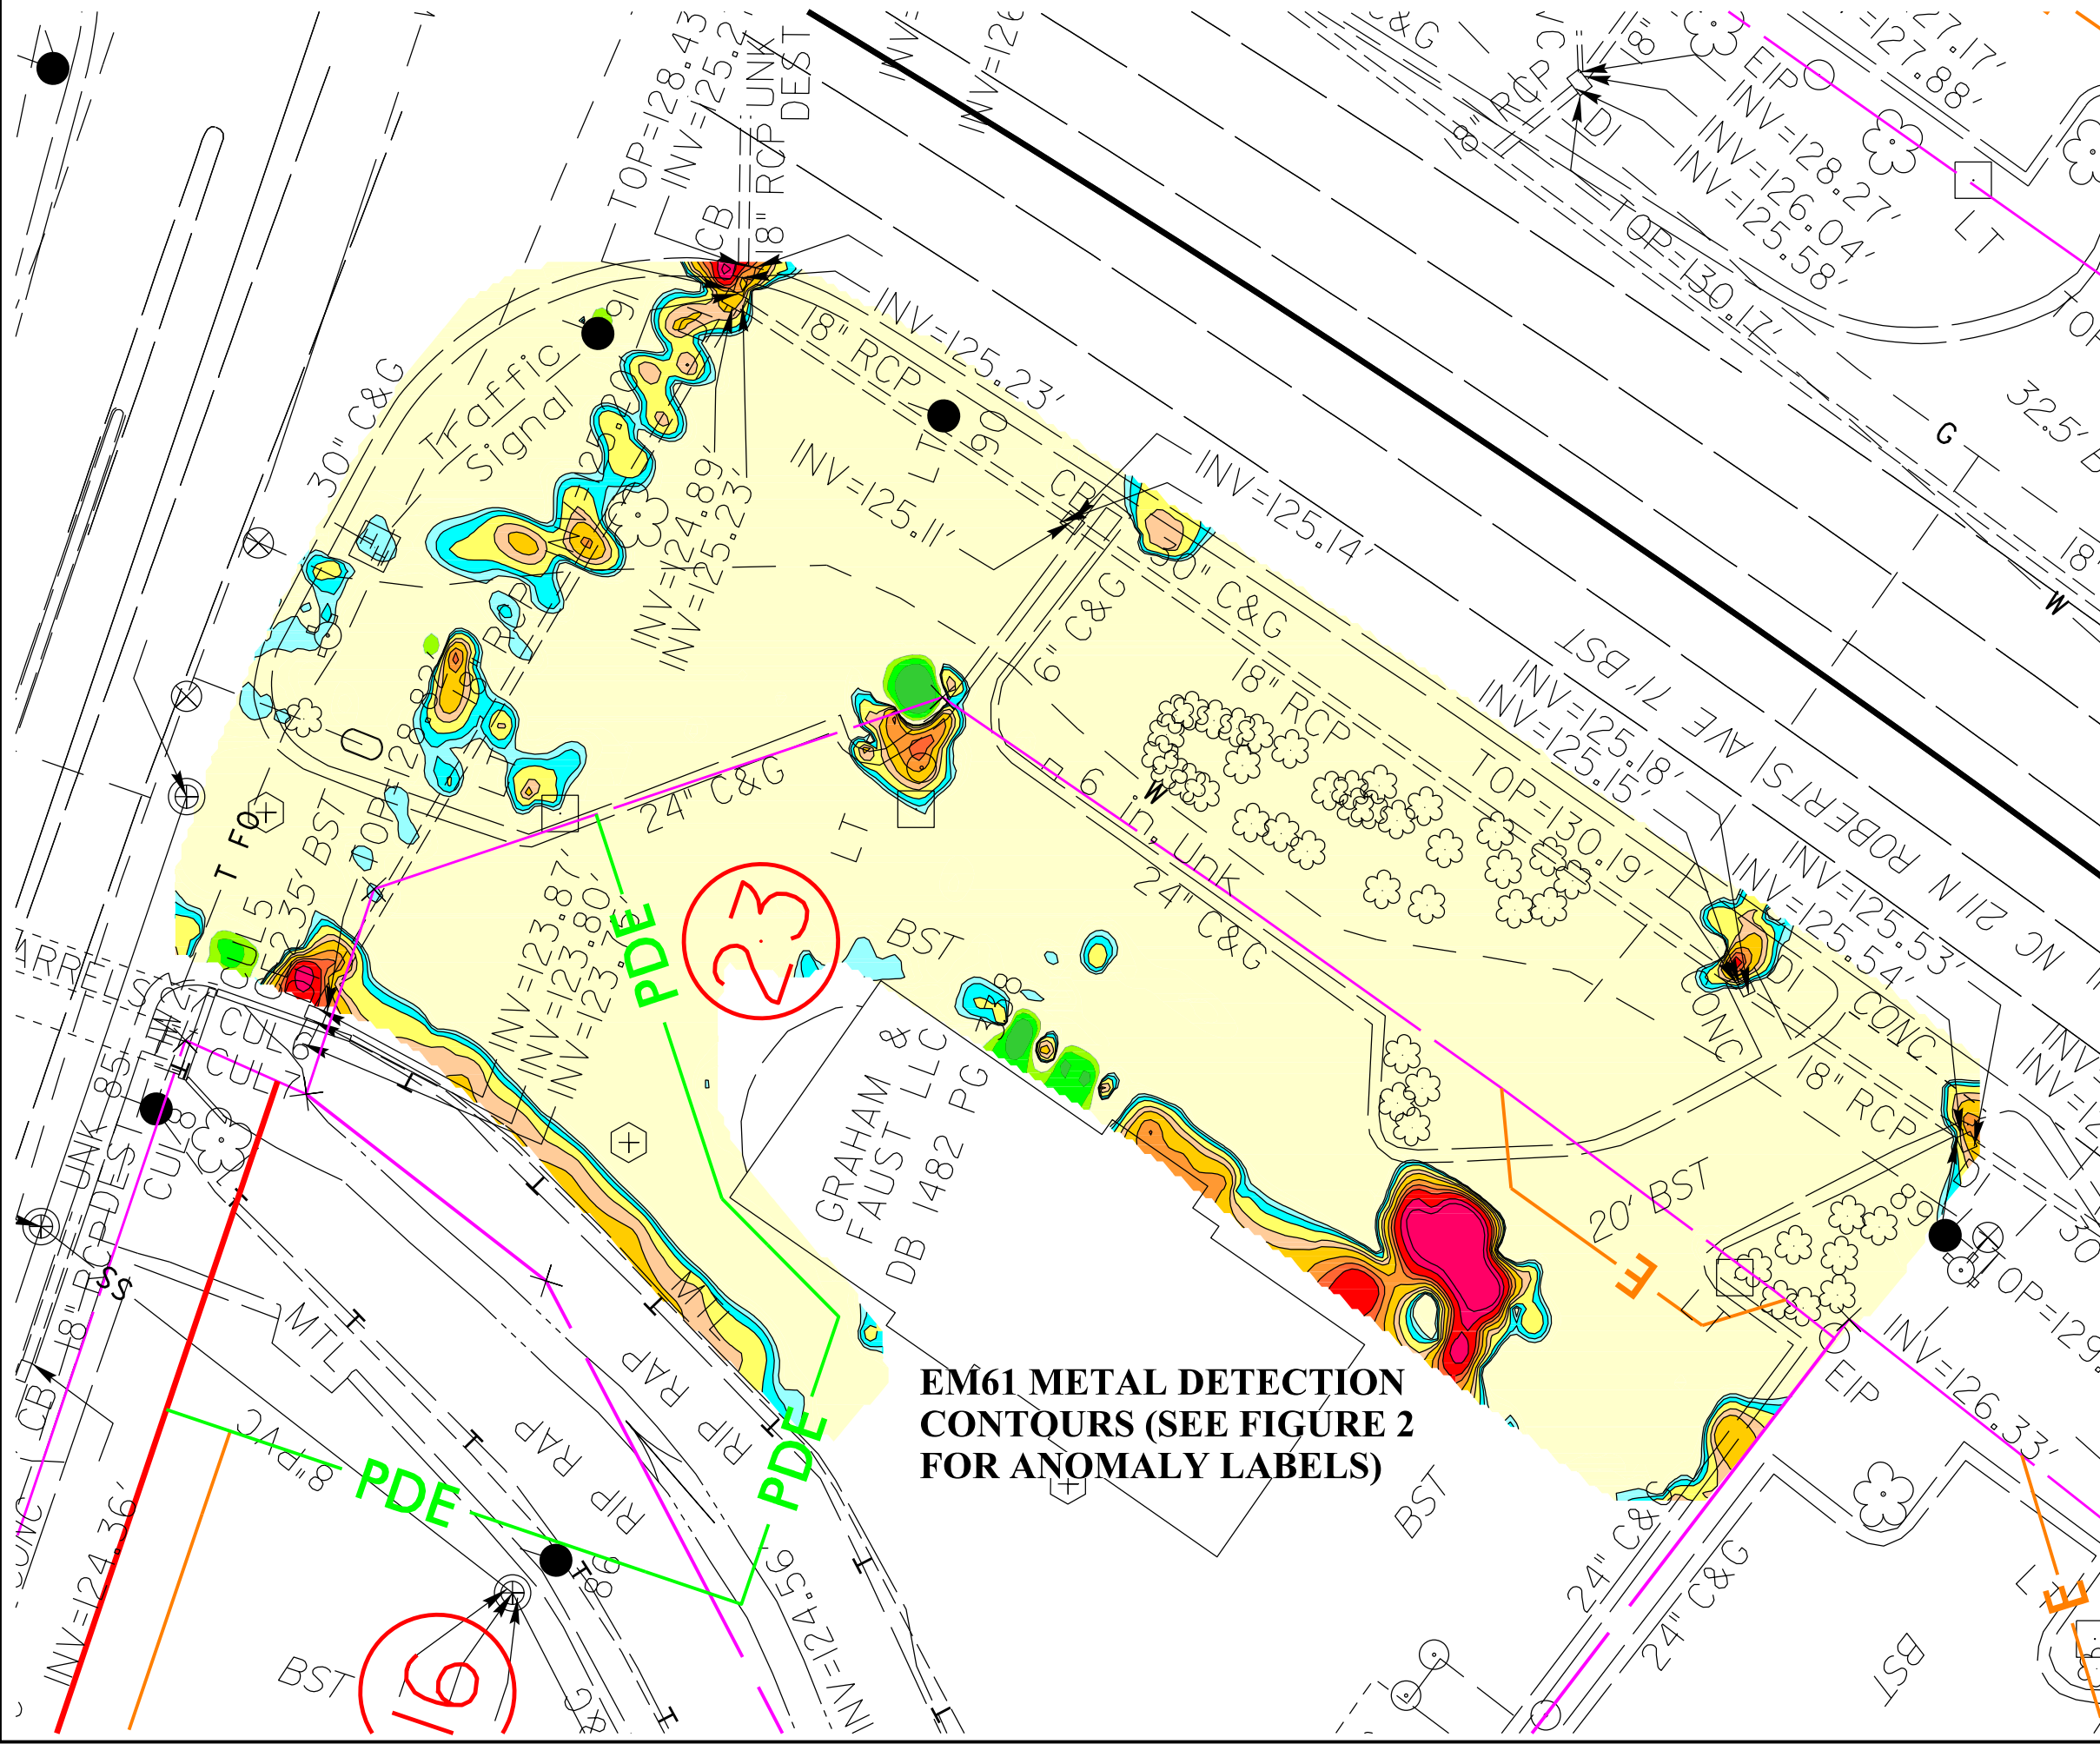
TOP=128.43'
INV=125.2
18" RCP UNK DEST
CB
18" RCP
INV=125.23'
INV=125.11'
INV=125.14'
INV=128.27'
INV=126.04'
INV=125.58'
TOP=130.17'
EIP
18"
RCP
DI
LT
G
W
32.5'
30" C&G
Traffic Signal
INV=124.89'
INV=125.23'
LT 90
CB
30" C&G
6" C&G
18" RCP
BST 71'
AVE
ROBERTS
N 21N
NC
INV=125.18'
INV=125.15'
TOP=130.19'
INV=125.53'
INV=125.54'
DI
CONC
CONC
18" RCP
6 in. Unk
W
24" C&G
24" C&G
LT
T FO
35' BST
TOP 128
INV=123.87'
INV=123.80'
INV=123.7
PDE
23
BST
GRAHAM & FAUST LLC
DB 1482 PG
20' BST
E
EIP
INV=126.33'
TOP=129
ARRELS
CUL
CUL
CUL
UNK 85'
18" RCP DEST
SS
CB
MTL
RAP
RIP
RAP
RIP
PDE
PDE
8" PVC
INV=124.36'
INV=124.56'
BST
16
BST
24" C&G
24" C&G
BST
E
EM61 METAL DETECTION CONTOURS (SEE FIGURE 2 FOR ANOMALY LABELS)